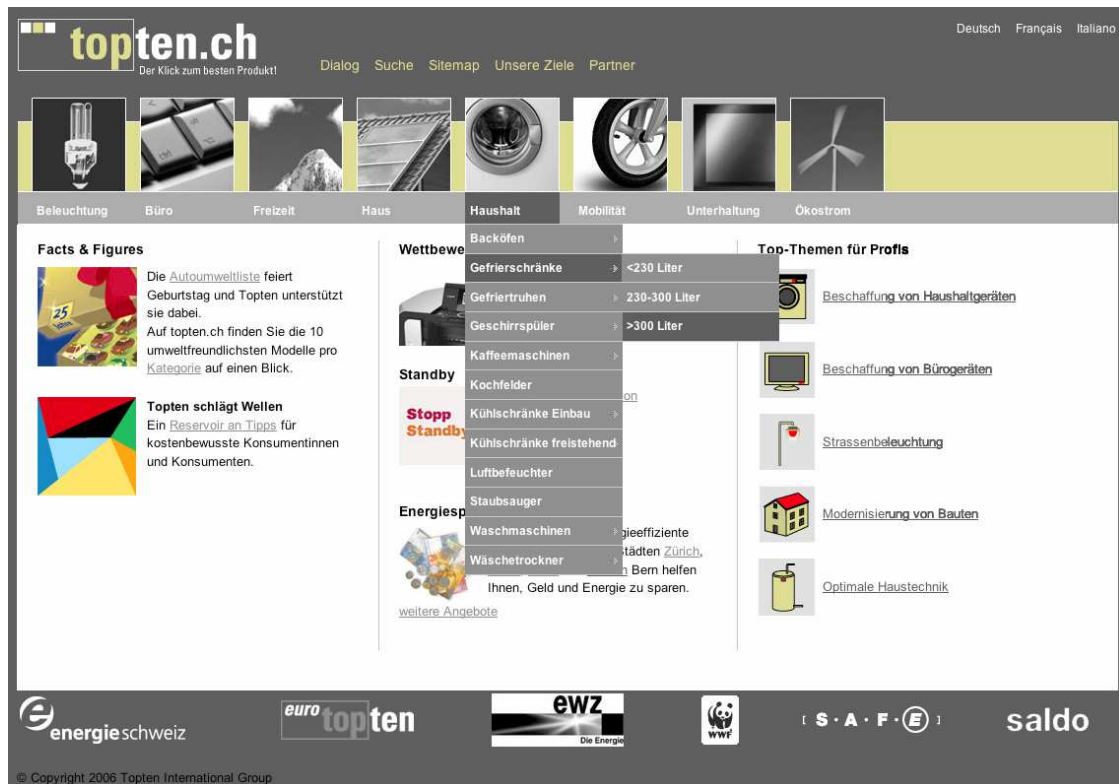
topten.ch
Der Klick zum besten Produkt!

Dialog Suche Sitemap Unsere Ziele Partner

Deutsch Français Italiano

Beleuchtung Büro Freizeit Haus Haushalt Mobilität Unterhaltung Ökostrom

Facts & Figures

Die Autoumweltliste feiert Geburtstag und Topten unterstützt sie dabei.
Auf topten.ch finden Sie die 10 umweltfreundlichsten Modelle pro Kategorie auf einen Blick.

Topten schlägt Wellen
Ein Reservoir an Tipps für kostenbewusste Konsumentinnen und Konsumenten.

Wettbewe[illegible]

Backöfen
Gefrierschränke
Gefriertruhen
Geschirrspüler
Kaffeemaschinen
Kochfelder
Kühlschränke Einbau
Kühlschränke freistehend
Luftbefeuchter
Staubsauger
Waschmaschinen
Wäschetrockner

<230 Liter
230-300 Liter
>300 Liter

Standby
Stopp Standby
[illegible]on

Energiesp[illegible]
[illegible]gieeffiziente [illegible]tädten Zürich, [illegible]n Bern helfen Ihnen, Geld und Energie zu sparen.
weitere Angebote

Top-Themen für Profis

Beschaffung von Haushaltgeräten

Beschaffung von Bürogeräten

Strassenbeleuchtung

Modernisierung von Bauten

Optimale Haustechnik

energieschweiz
euro topten
ewz Die Energie
WWF
S·A·F·E
saldo

© Copyright 2006 Topten International Group